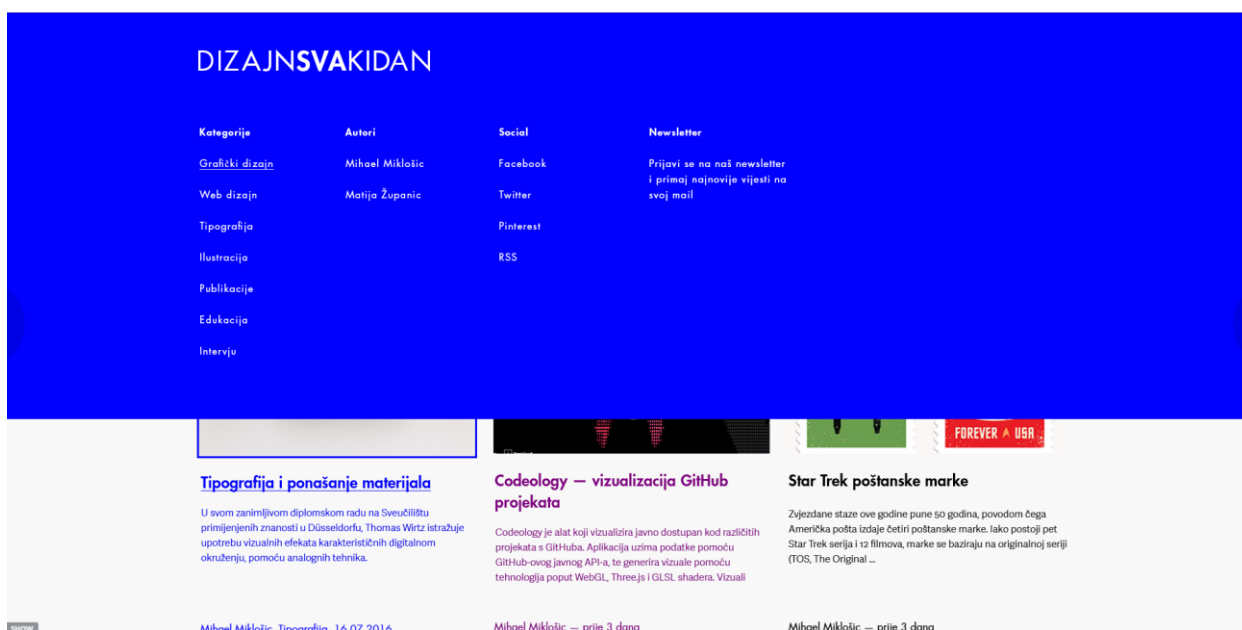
DIZAJNSVAKIDAN

Kategorije
Grafički dizajn
Web dizajn
Tipografija
Ilustracija
Publikacije
Edukacija
Intervju

Autori
Mihael Miklošic
Matija Županic

Social
Facebook
Twitter
Pinterest
RSS

Newsletter
Prijavi se na naš newsletter i primaj najnovije vijesti na svoj mail

FOREVER USA

Tipografija i ponašanje materijala

U svom zanimljivom diplomskom radu na Sveučilištu primijenjenih znanosti u Düsseldorfu, Thomas Wirtz istražuje upotrebu vizualnih efekata karakterističnih digitalnom okruženju, pomoću analognih tehnika.

Mihael Miklošic, Tipografija, 16.07.2016

Codeology — vizualizacija GitHub projekata

Codeology je alat koji vizualizira javno dostupan kod različitih projekata s GitHuba. Aplikacija uzima podatke pomoću GitHub-ovog javnog API-a, te generira vizuale pomoću tehnologija poput WebGL, Three.js i GLSL shadera. Vizuali

Mihael Miklošic — prije 3 dana

Star Trek poštanske marke

Zvjezdane staze ove godine pune 50 godina, povodom čega Američka pošta izdaje četiri poštanske marke. Iako postoji pet Star Trek serija i 12 filmova, marke se baziraju na originalnoj seriji (TOS, The Original ...

Mihael Miklošic — prije 3 dana

SHOW